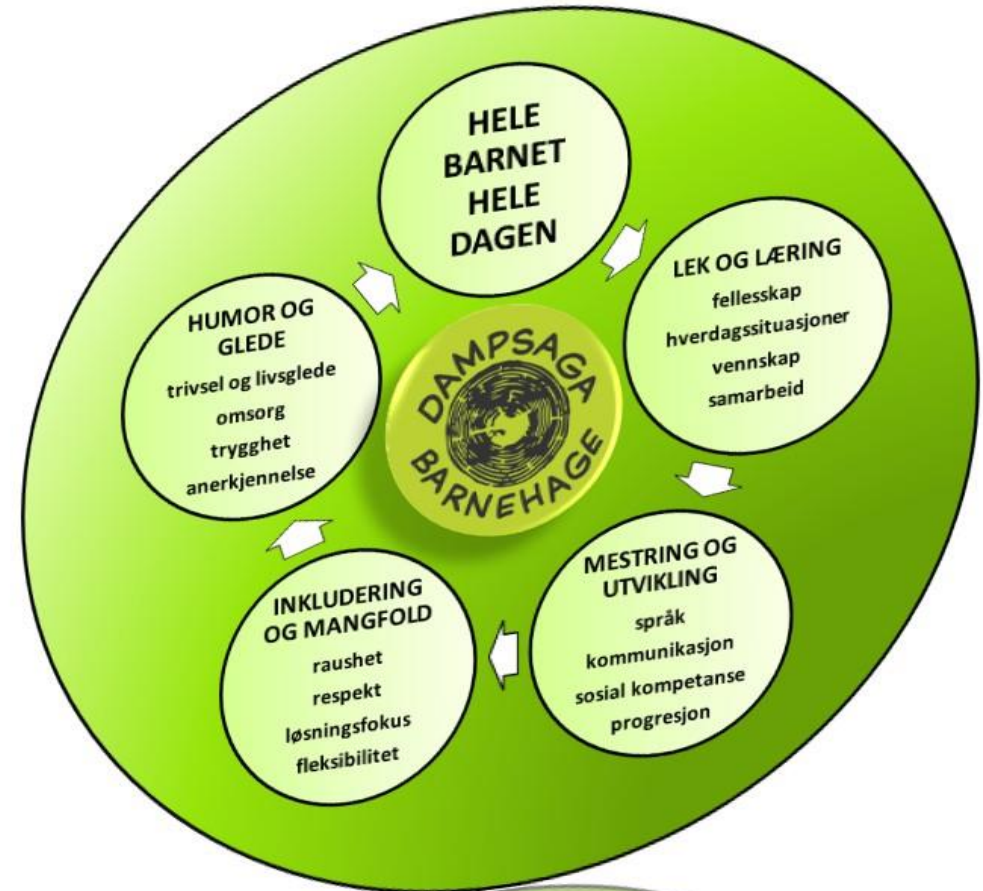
HELE BARNET HELE DAGEN

LEK OG LÆRING
fellesskap
hverdagssituasjoner
vennskap
samarbeid

MESTRING OG UTVIKLING
språk
kommunikasjon
sosial kompetanse
progresjon

INKLUDERING OG MANGFOLD
raushet
respekt
løsningsfokus
fleksibilitet

HUMOR OG GLEDE
trivsel og livsglede
omsorg
trygghet
anerkjennelse

DAMPSAGA BARNEHAGE